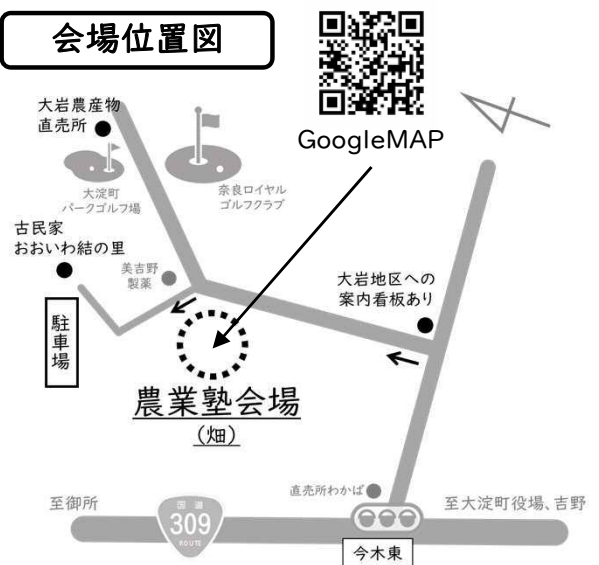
会場位置図

GoogleMAP

大岩農産物直売所

大淀町パークゴルフ場

奈良ロイヤルゴルフクラブ

古民家おおいわ結の里

美吉野製薬

駐車場

大岩地区への案内看板あり

農業塾会場
（畑）

至御所

国道
309
ROUTE

直売所わかば

至大淀町役場、吉野

今木東